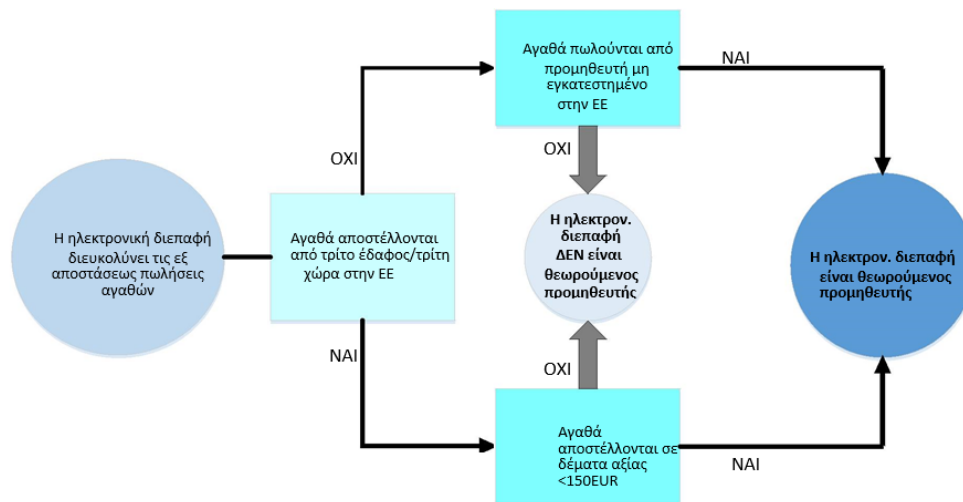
Η ηλεκτρονική διεπαφή διευκολύνει τις εξ αποστάσεως πωλήσεις αγαθών

Αγαθά αποστέλλονται από τρίτο έδαφος/τρίτη χώρα στην ΕΕ

ΟΧΙ

Αγαθά πωλούνται από προμηθευτή μη εγκατεστημένο στην ΕΕ

ΝΑΙ

ΟΧΙ

Η ηλεκτρον. διεπαφή ΔΕΝ είναι θεωρούμενος προμηθευτής

ΟΧΙ

ΝΑΙ

Αγαθά αποστέλλονται σε δέματα αξίας <150EUR

ΝΑΙ

Η ηλεκτρον. διεπαφή είναι θεωρούμενος προμηθευτής